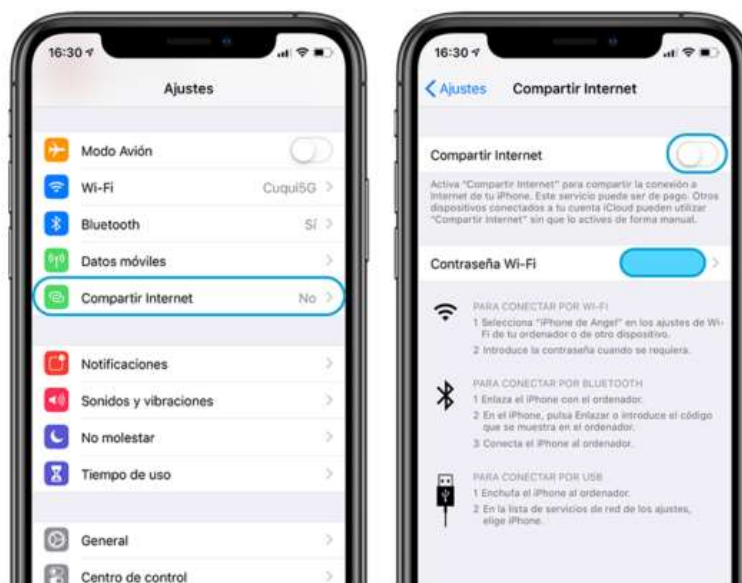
16:30

Ajustes

Modo Avión

Wi-Fi Cuqui5G

Bluetooth Sí

Datos móviles

Compartir Internet No

Notificaciones

Sonidos y vibraciones

No molestar

Tiempo de uso

General

Centro de control

16:30

Ajustes Compartir Internet

Compartir Internet

Activa "Compartir Internet" para compartir la conexión a Internet de tu iPhone. Este servicio puede ser de pago. Otros dispositivos conectados a tu cuenta iCloud pueden utilizar "Compartir Internet" sin que lo actives de forma manual.

Contraseña Wi-Fi

PARA CONECTAR POR WI-FI
1 Selecciona "iPhone de Angel" en los ajustes de Wi-Fi de tu ordenador o de otro dispositivo.
2 Introduce la contraseña cuando se requiera.

PARA CONECTAR POR BLUETOOTH
1 Enlaza el iPhone con el ordenador.
2 En el iPhone, pulsa Enlazar o introduce el código que se muestra en el ordenador.
3 Conecta el iPhone al ordenador.

PARA CONECTAR POR USB
1 Enchufa el iPhone al ordenador.
2 En la lista de servicios de red de los ajustes, elige iPhone.